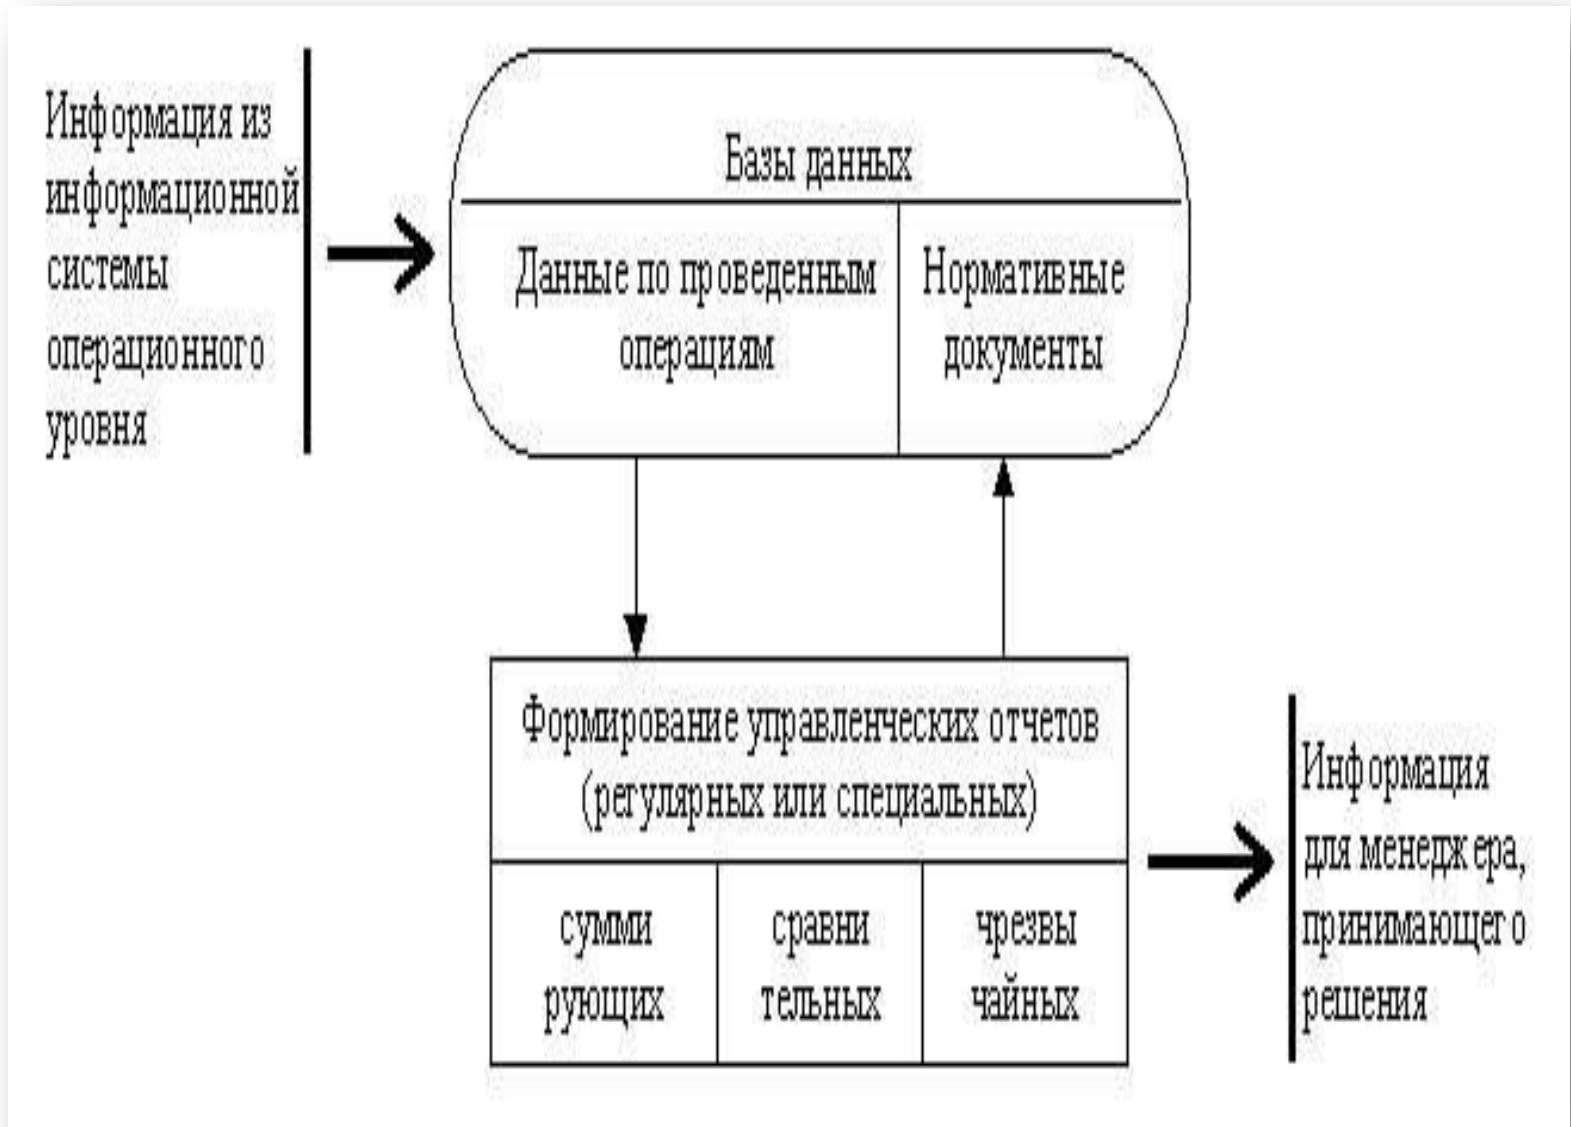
Информация из информационной системы операционного уровня

Базы данных

Данные по проведенным операциям

Нормативные документы

Формирование управленческих отчетов (регулярных или специальных)

| суммирующих | сравнительных | чрезвычайных |
|---|---|---|

Информация для менеджера, принимающего решения